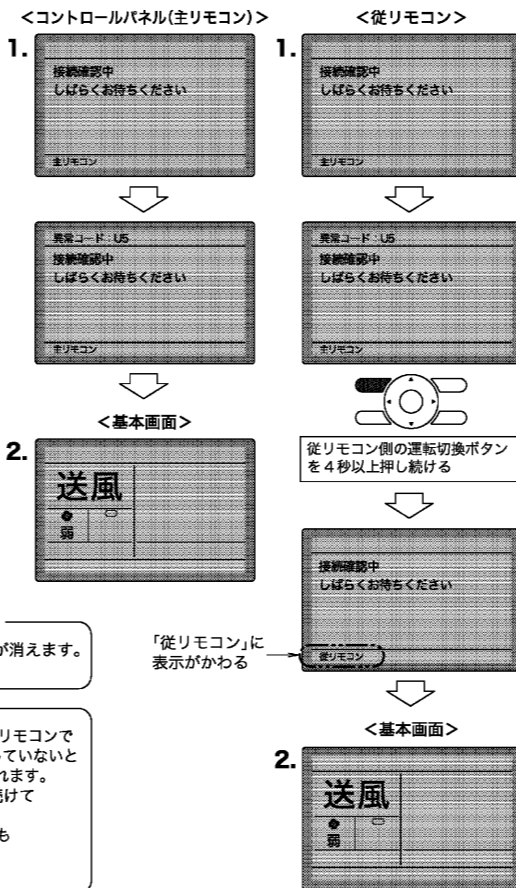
<コントロールパネル(主リモコン)>

1.

接続確認中
しばらくお待ちください

主リモコン

異常コード：U5
接続確認中
しばらくお待ちください

主リモコン

<基本画面>

2.

送風

弱

<従リモコン>

1.

接続確認中
しばらくお待ちください

主リモコン

異常コード：U5
接続確認中
しばらくお待ちください

主リモコン

従リモコン側の運転切換ボタンを４秒以上押し続ける

接続確認中
しばらくお待ちください

「従リモコン」に表示がかわる

従リモコン

<基本画面>

2.

送風

弱

が消えます。

リモコンで
ていないと
れます。
続けて

も